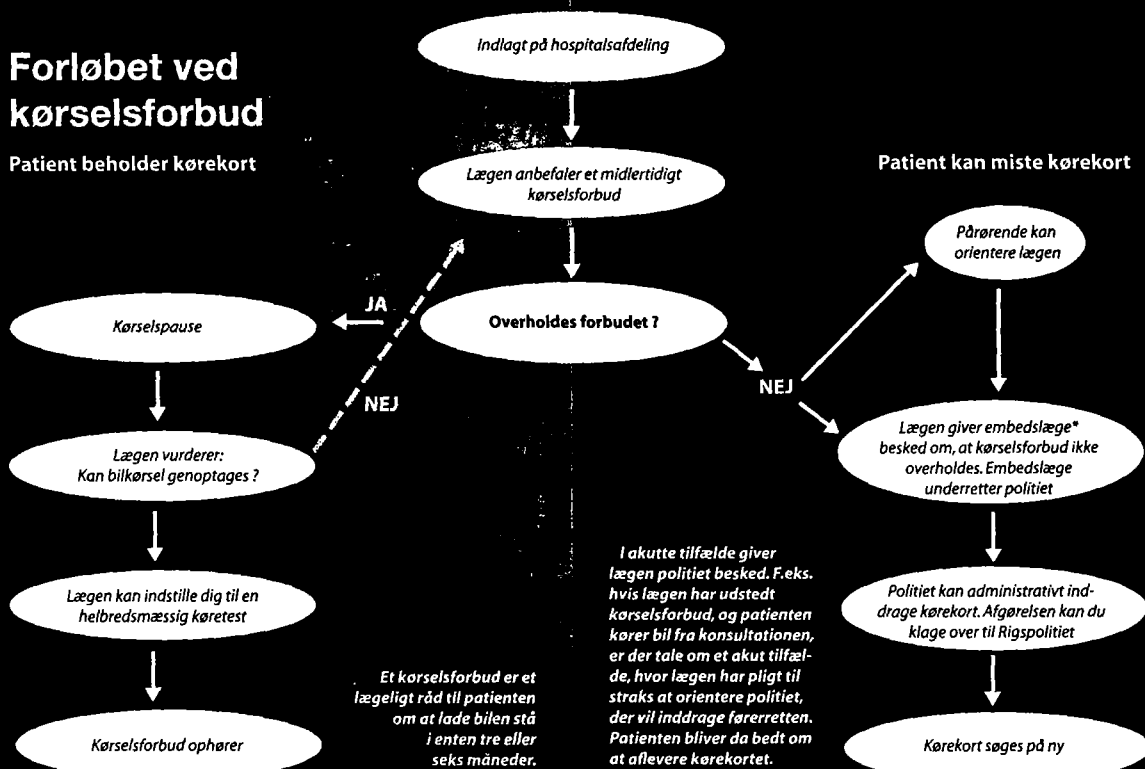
Forløbet ved kørselsforbud

Patient beholder kørekort

Indlagt på hospitalsafdeling

Lægen anbefaler et midlertidigt kørselsforbud

Patient kan miste kørekort

Pårørende kan orientere lægen

JA

Kørselspause

Overholdes forbudet ?

NEJ

NEJ

Lægen vurderer: Kan bilkørsel genoptages ?

Lægen giver embedslæge* besked om, at kørselsforbud ikke overholdes. Embedslæge underretter politiet

I akutte tilfælde giver lægen politiet besked. F.eks. hvis lægen har udstedt kørselsforbud, og patienten kører bil fra konsultationen, er der tale om et akut tilfælde, hvor lægen har pligt til straks at orientere politiet, der vil inddrage førerretten. Patienten bliver da bedt om at aflevere kørekortet.

Lægen kan indstille dig til en helbredsmæssig køretest

Politiet kan administrativt inddrage kørekort. Afgørelsen kan du klage over til Rigspolitiet

Et kørselsforbud er et lægeligt råd til patienten om at lade bilen stå i enten tre eller seks måneder.

Kørselsforbud ophører

Kørekort søges på ny